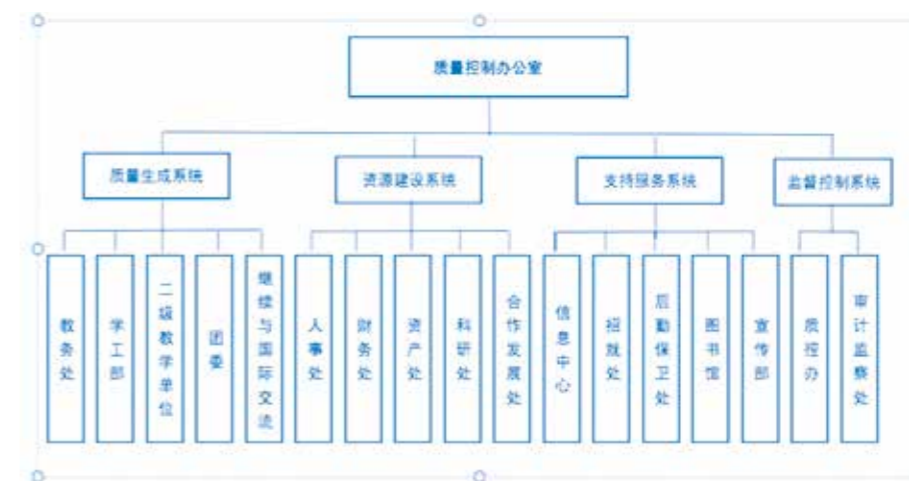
质量控制办公室

质量生成系统

资源建设系统

支持服务系统

监督控制系统

教务处

学工部

二级教学单位

团委

继续与国际交流

人事处

财务处

资产处

科研处

合作发展处

信息中心

招就处

后勤保卫处

图书馆

宣传部

质控办

审计监察处